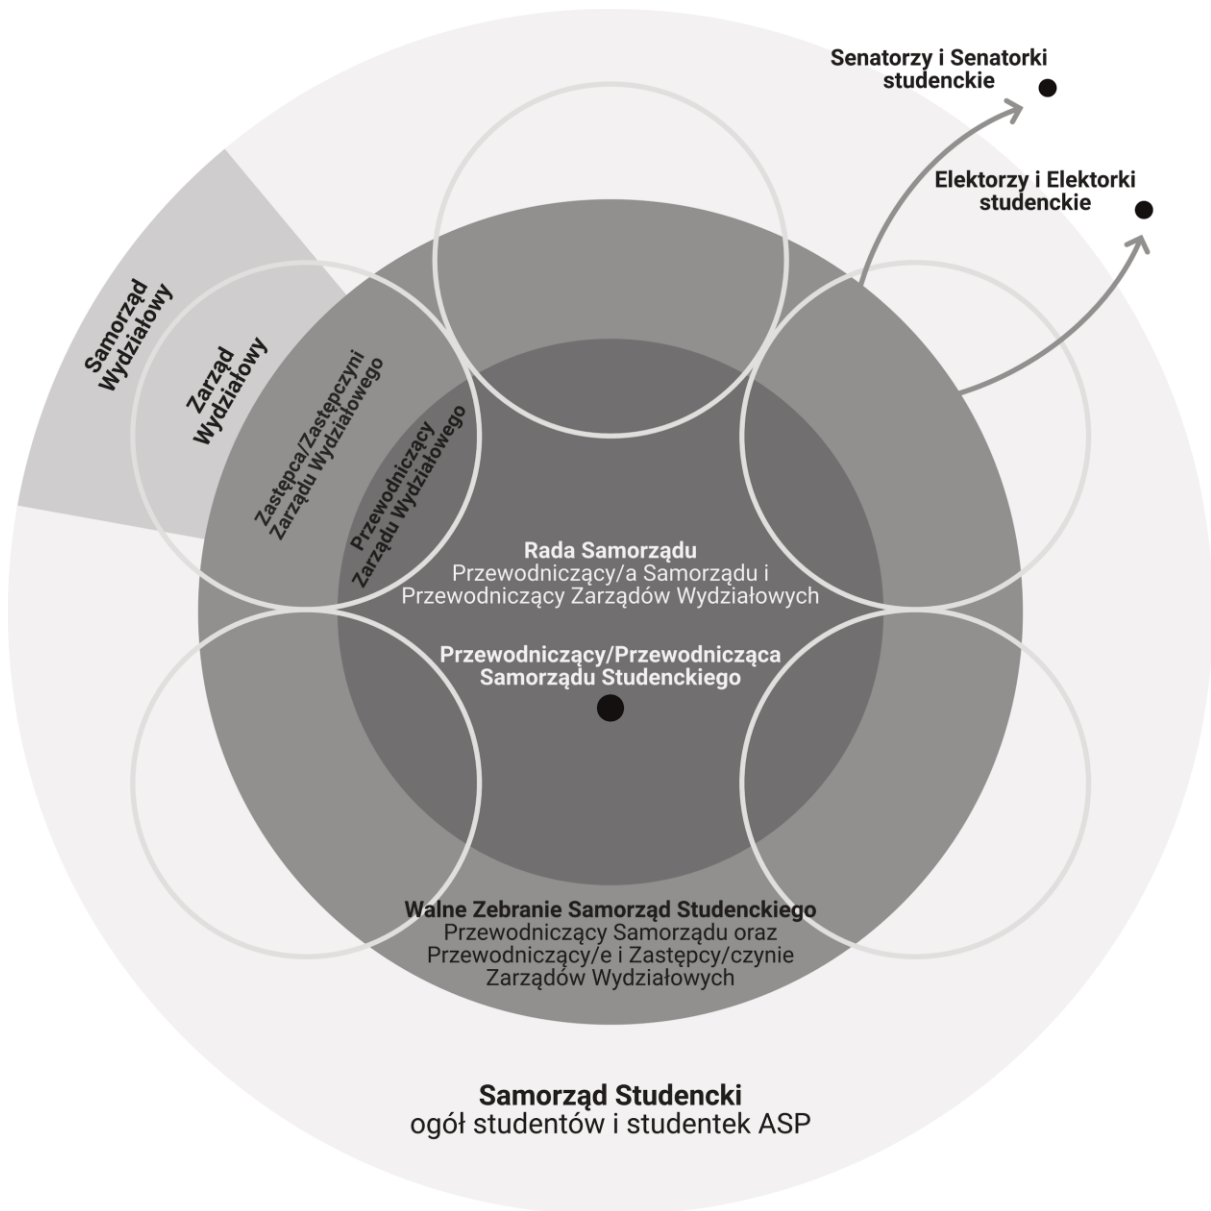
Senatorzy i Senatorki studenckie

Elektorzy i Elektorki studenckie

Samorząd Wydziałowy

Zarząd Wydziałowy

Zastępca/Zastępczyni Zarządu Wydziałowego

Przewodniczący Zarządu Wydziałowego

Rada Samorządu
Przewodniczący/a Samorządu i Przewodniczący Zarządów Wydziałowych

Przewodniczący/Przewodnicząca Samorządu Studenckiego

Walne Zebranie Samorząd Studenckiego
Przewodniczący Samorządu oraz Przewodniczący/e i Zastępcy/czynie Zarządów Wydziałowych

Samorząd Studencki
ogół studentów i studentek ASP